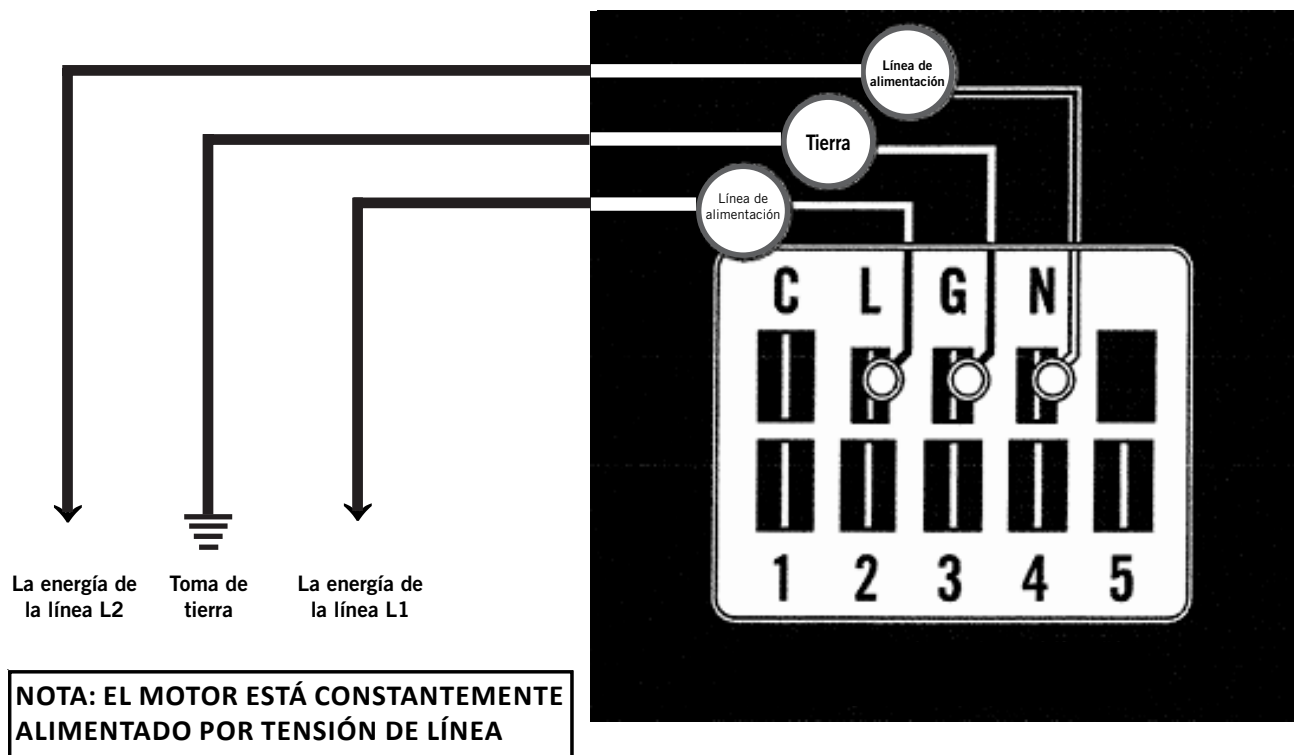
Línea de alimentación

Tierra

Línea de alimentación

C L G N

1 2 3 4 5

La energía de la línea L2

Toma de tierra

La energía de la línea L1

NOTA: EL MOTOR ESTÁ CONSTANTEMENTE ALIMENTADO POR TENSIÓN DE LÍNEA